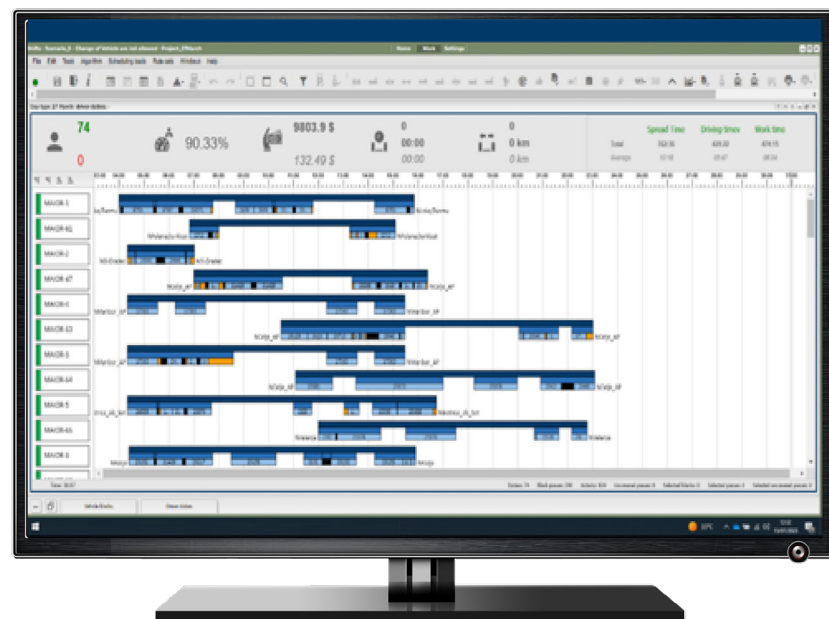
Home Work Settings

File Edit Tools Algorithm Scheduling tools Rule sets Windows Help

74

0

90.33%

9803.9 $

132.49 $

0

00:00

00:00

0

0 km

0 km

Spread Time

Driving time

Work time

Total

Average

MAIOR-1

MAIOR-61

MAIOR-2

MAIOR-67

MAIOR-4

MAIOR-33

MAIOR-3

MAIOR-64

MAIOR-5

MAIOR-65

MAIOR-6

Vehicle blocks

Driver duties